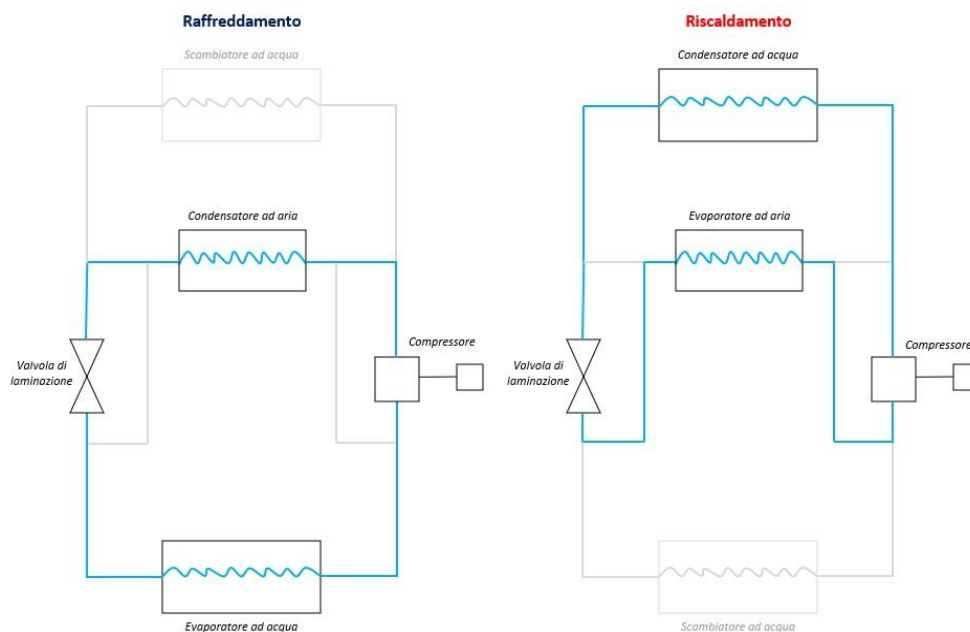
Raffreddamento

Scambiatore ad acqua

Condensatore ad aria

Valvola di laminazione

Compressore

Evaporatore ad acqua

Riscaldamento

Condensatore ad acqua

Evaporatore ad aria

Valvola di laminazione

Compressore

Scambiatore ad acqua